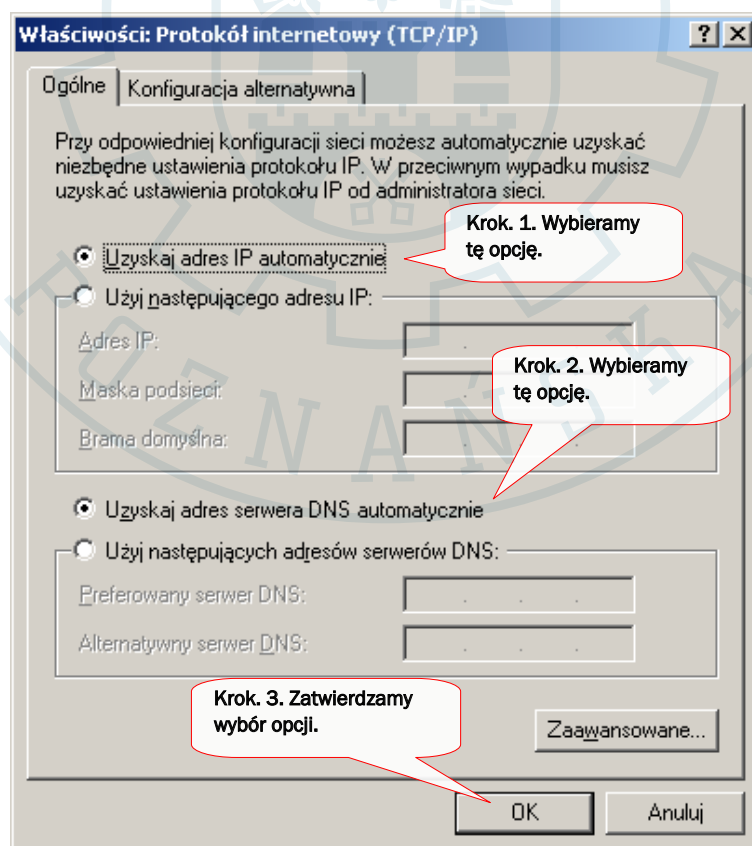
Właściwości: Protokół internetowy (TCP/IP) ? X

Ogólne | Konfiguracja alternatywna

Przy odpowiedniej konfiguracji sieci możesz automatycznie uzyskać niezbędne ustawienia protokołu IP. W przeciwnym wypadku musisz uzyskać ustawienia protokołu IP od administratora sieci.

Krok. 1. Wybieramy tę opcję.

Uzyskaj adres IP automatycznie

Użyj następującego adresu IP:

Adres IP:

Maska podsieci:

Brama domyślna:

Krok. 2. Wybieramy tę opcję.

Uzyskaj adres serwera DNS automatycznie

Użyj następujących adresów serwerów DNS:

Preferowany serwer DNS:

Alternatywny serwer DNS:

Krok. 3. Zatwierdzamy wybór opcji.

Zaawansowane...

OK Anuluj